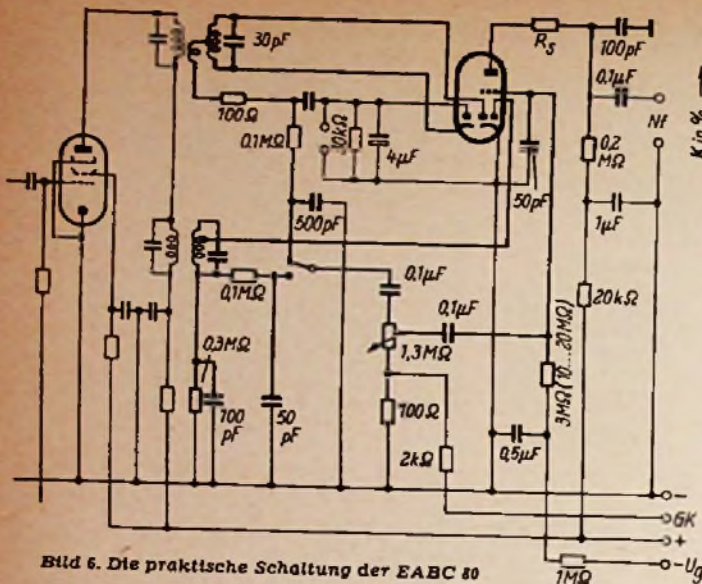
30pF
$R_S$
100pF
0,1µF
100Ω
0,1MΩ
10kΩ
4µF
0,2 MΩ
Nf
500pF
50pF
1µF
0,1MΩ
0,1µF
0,1µF
20kΩ
0,3MΩ
1,3MΩ
3MΩ (10...20MΩ)
100 pF
50 pF
100Ω
2kΩ
0,5µF
–
GK
+
1MΩ
$-U_g$
K in %
Bild 6. Die praktische Schaltung der EABC 80